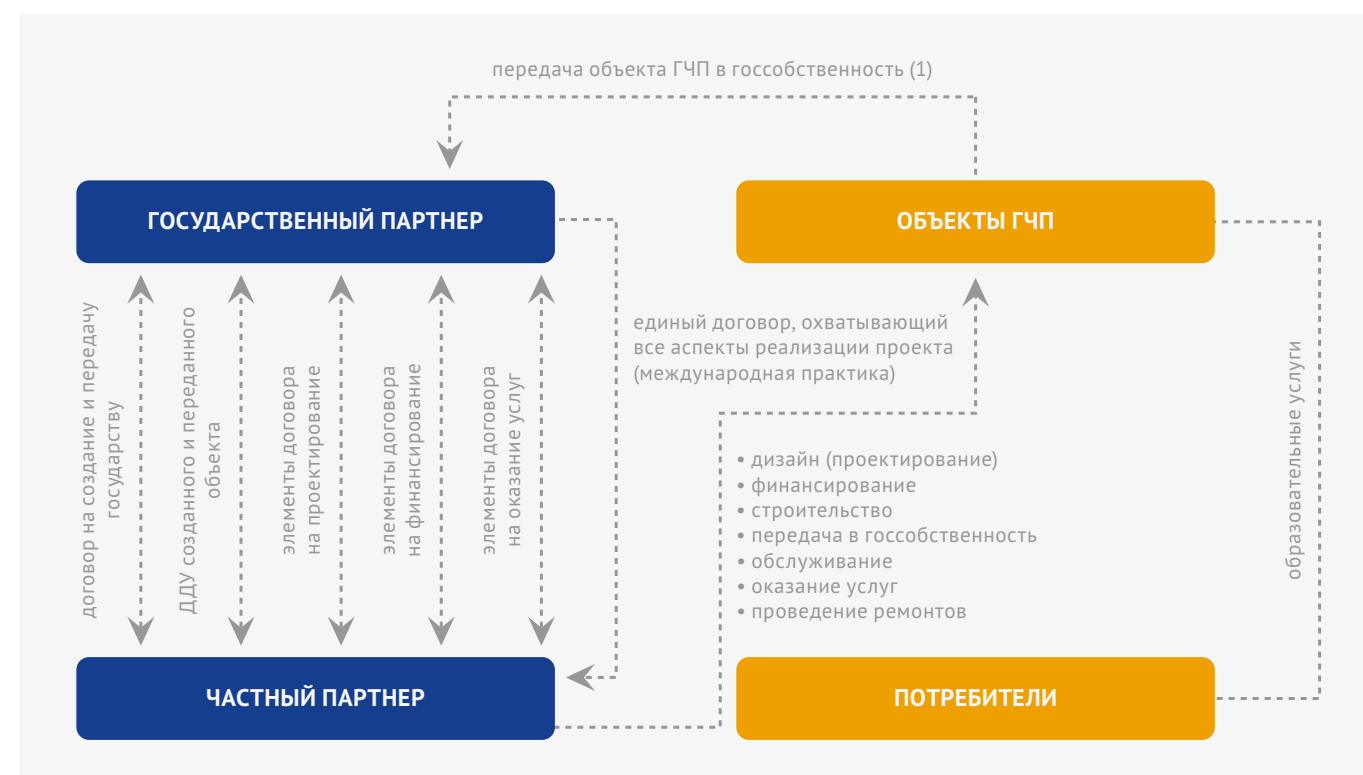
передача объекта ГЧП в госсобственность (1)

ГОСУДАРСТВЕННЫЙ ПАРТНЕР

ОБЪЕКТЫ ГЧП

договор на создание и передачу государству

ДДУ созданного и переданного объекта

элементы договора на проектирование

элементы договора на финансирование

элементы договора на оказание услуг

единый договор, охватывающий все аспекты реализации проекта (международная практика)

• дизайн (проектирование)
• финансирование
• строительство
• передача в госсобственность
• обслуживание
• оказание услуг
• проведение ремонтов

образовательные услуги

ЧАСТНЫЙ ПАРТНЕР

ПОТРЕБИТЕЛИ